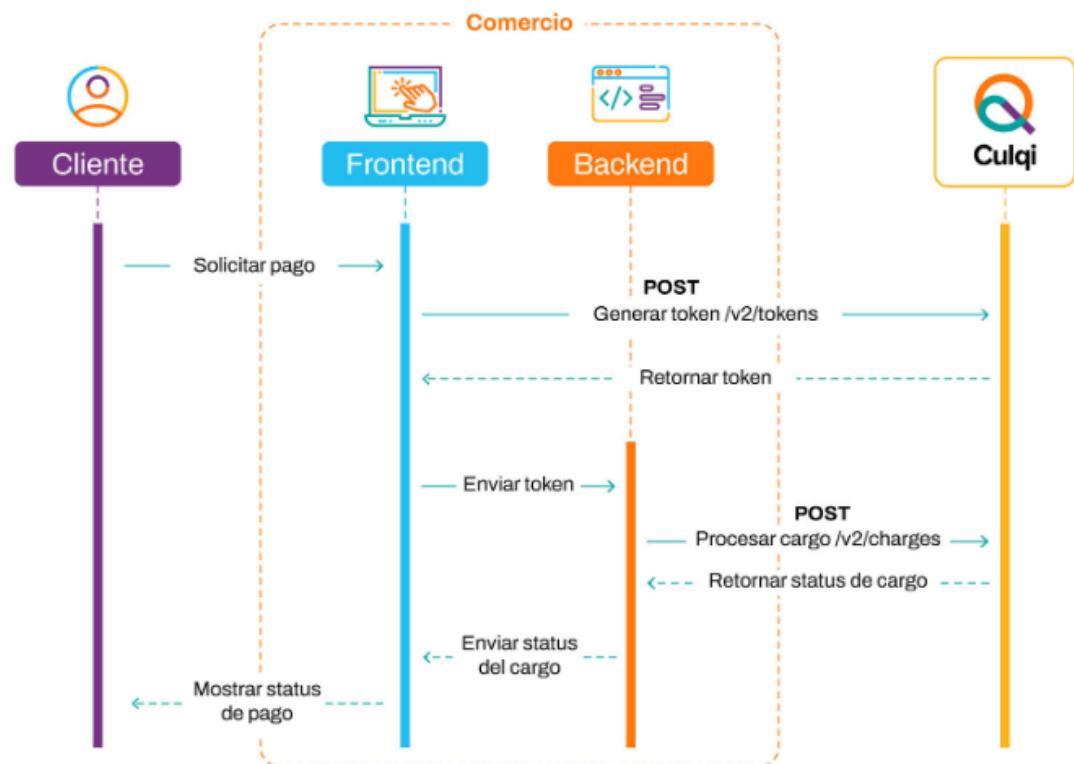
Comercio

Cliente

Frontend

Backend

Culqi

Solicitar pago

POST
Generar token /v2/tokens

Retornar token

Enviar token

POST
Procesar cargo /v2/charges

Retornar status de cargo

Enviar status del cargo

Mostrar status de pago